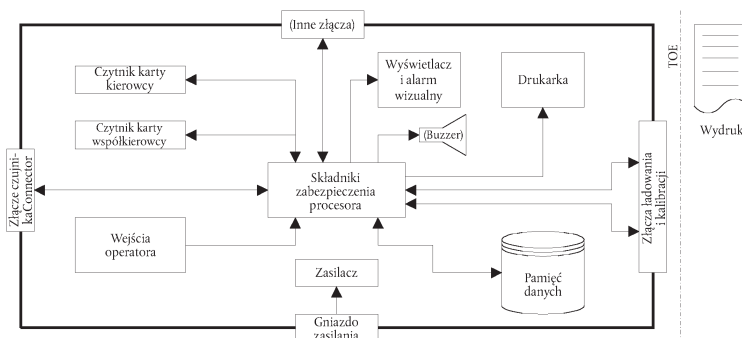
(Inne złącza)

Czytnik karty kierowcy

Wyświetlacz i alarm wizualny

Drukarka

TOE

Czytnik karty współkierowcy

(Buzzer)

Wydruk

Złącze czujnika Connector

Składniki zabezpieczenia procesora

Złącza ładowania i kalibracji

Wejścia operatora

Zasilacz

Pamięć danych

Gniazdo zasilania